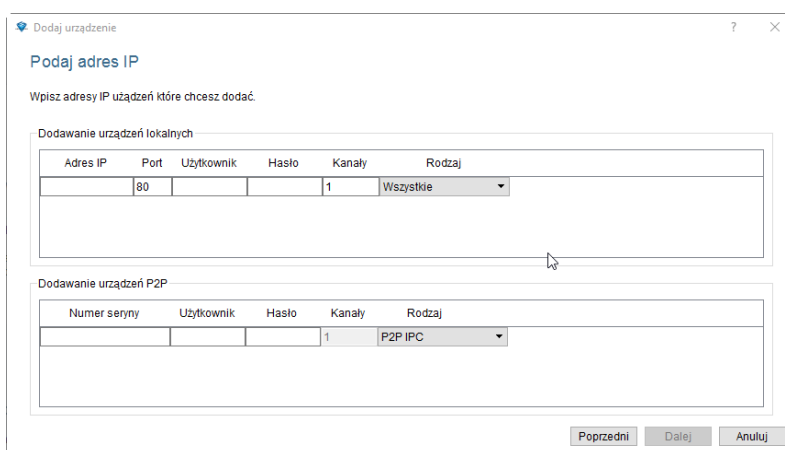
Dodaj urządzenie

?

Podaj adres IP

Wpisz adresy IP użądzeń które chcesz dodać.

Dodawanie urządzeń lokalnych

| Adres IP | Port | Użytkownik | Hasło | Kanały | Rodzaj |
|---|---|---|---|---|---|
| | 80 | | | 1 | Wszystkie |

Dodawanie urządzeń P2P

| Numer seryny | Użytkownik | Hasło | Kanały | Rodzaj |
|---|---|---|---|---|
| | | | 1 | P2P IPC |

Poprzedni Dalej Anuluj